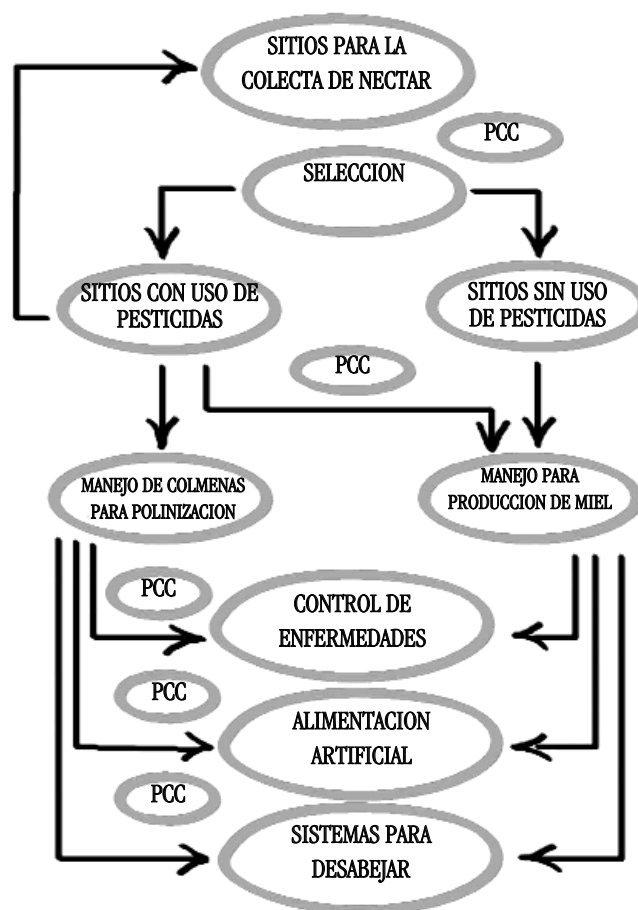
SITIOS PARA LA COLECTA DE NECTAR

PCC

SELECCION

SITIOS CON USO DE PESTICIDAS

SITIOS SIN USO DE PESTICIDAS

PCC

MANEJO DE COLMENAS PARA POLINIZACION

MANEJO PARA PRODUCCION DE MIEL

PCC

CONTROL DE ENFERMEDADES

PCC

ALIMENTACION ARTIFICIAL

PCC

SISTEMAS PARA DESABEJAR